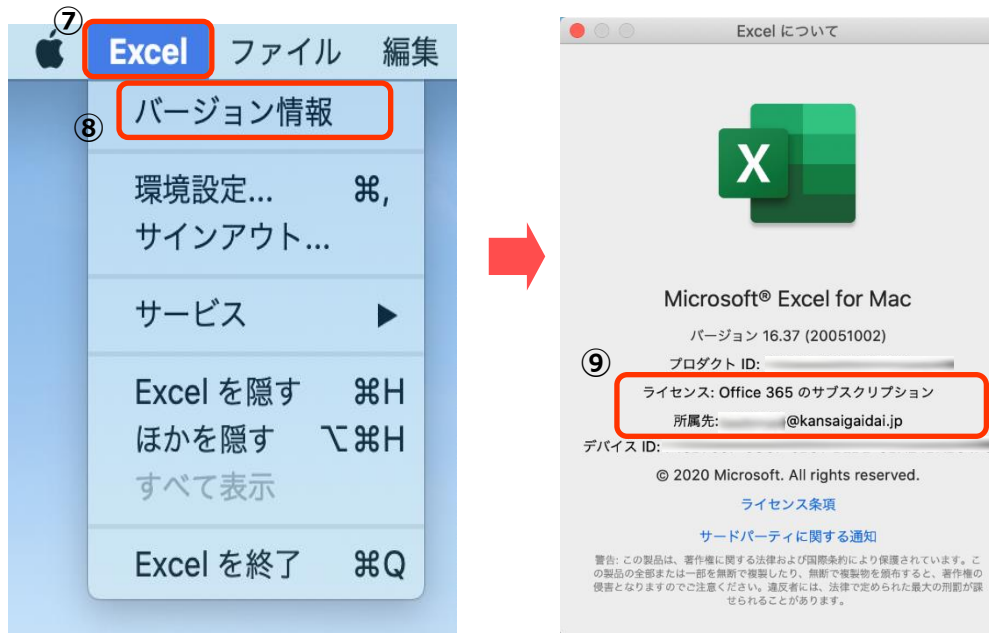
⑦
Excel ファイル 編集

⑧
バージョン情報

環境設定... ⌘,
サインアウト...

サービス ▶

Excel を隠す ⌘H
ほかを隠す ⌥⌘H
すべて表示

Excel を終了 ⌘Q

Excel について

Microsoft® Excel for Mac

バージョン 16.37 (20051002)

⑨
プロダクト ID: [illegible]

ライセンス: Office 365 のサブスクリプション

所属先: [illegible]@kansaigaidai.jp

デバイス ID: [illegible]

© 2020 Microsoft. All rights reserved.

ライセンス条項

サードパーティに関する通知

警告: この製品は、著作権に関する法律および国際条約により保護されています。この製品の全部または一部を無断で複製したり、無断で複製物を頒布すると、著作権の侵害となりますのでご注意ください。違反者には、法律で定められた最大の刑罰が課せられることがあります。